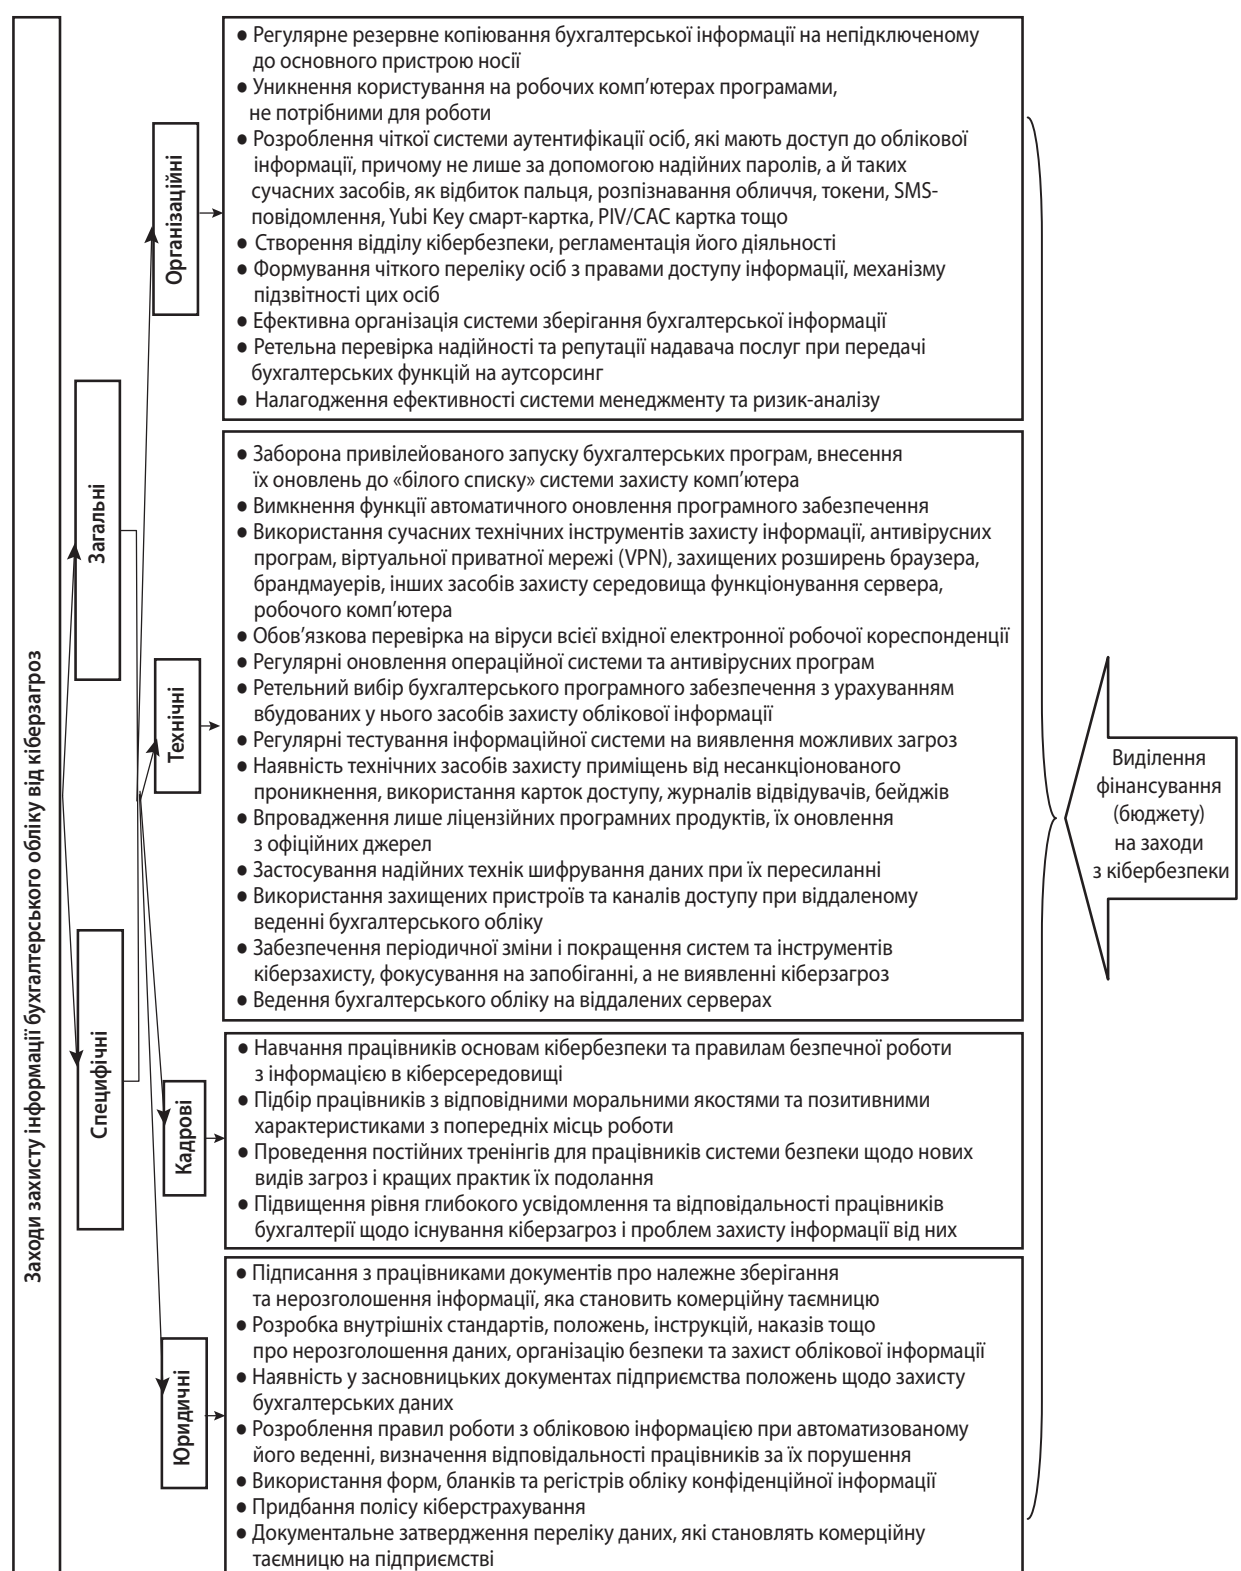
Заходи захисту інформації бухгалтерського обліку від кіберзагроз

Загальні

Специфічні

Організаційні

● Регулярне резервне копіювання бухгалтерської інформації на непідключеному до основного пристрою носії
● Уникнення користування на робочих комп'ютерах програмами, не потрібними для роботи
● Розроблення чіткої системи аутентифікації осіб, які мають доступ до облікової інформації, причому не лише за допомогою надійних паролів, а й таких сучасних засобів, як відбиток пальця, розпізнавання обличчя, токени, SMS-повідомлення, Yubi Key смарт-картка, PIV/CAC картка тощо
● Створення відділу кібербезпеки, регламентація його діяльності
● Формування чіткого переліку осіб з правами доступу інформації, механізму підзвітності цих осіб
● Ефективна організація системи зберігання бухгалтерської інформації
● Ретельна перевірка надійності та репутації надавача послуг при передачі бухгалтерських функцій на аутсорсинг
● Налагодження ефективності системи менеджменту та ризик-аналізу

Технічні

● Заборона привілейованого запуску бухгалтерських програм, внесення їх оновлень до «білого списку» системи захисту комп'ютера
● Вимкнення функції автоматичного оновлення програмного забезпечення
● Використання сучасних технічних інструментів захисту інформації, антивірусних програм, віртуальної приватної мережі (VPN), захищених розширень браузера, брандмауерів, інших засобів захисту середовища функціонування сервера, робочого комп'ютера
● Обов'язкова перевірка на віруси всієї вхідної електронної робочої кореспонденції
● Регулярні оновлення операційної системи та антивірусних програм
● Ретельний вибір бухгалтерського програмного забезпечення з урахуванням вбудованих у нього засобів захисту облікової інформації
● Регулярні тестування інформаційної системи на виявлення можливих загроз
● Наявність технічних засобів захисту приміщень від несанкціонованого проникнення, використання карток доступу, журналів відвідувачів, бейджів
● Впровадження лише ліцензійних програмних продуктів, їх оновлення з офіційних джерел
● Застосування надійних технік шифрування даних при їх пересиланні
● Використання захищених пристроїв та каналів доступу при віддаленому веденні бухгалтерського обліку
● Забезпечення періодичної зміни і покращення систем та інструментів кіберзахисту, фокусування на запобіганні, а не виявленні кіберзагроз
● Ведення бухгалтерського обліку на віддалених серверах

Кадрові

● Навчання працівників основам кібербезпеки та правилам безпечної роботи з інформацією в кіберсередовищі
● Підбір працівників з відповідними моральними якостями та позитивними характеристиками з попередніх місць роботи
● Проведення постійних тренінгів для працівників системи безпеки щодо нових видів загроз і кращих практик їх подолання
● Підвищення рівня глибокого усвідомлення та відповідальності працівників бухгалтерії щодо існування кіберзагроз і проблем захисту інформації від них

Юридичні

● Підписання з працівниками документів про належне зберігання та нерозголошення інформації, яка становить комерційну таємницю
● Розробка внутрішніх стандартів, положень, інструкцій, наказів тощо про нерозголошення даних, організацію безпеки та захист облікової інформації
● Наявність у засновницьких документах підприємства положень щодо захисту бухгалтерських даних
● Розроблення правил роботи з обліковою інформацією при автоматизованому його веденні, визначення відповідальності працівників за їх порушення
● Використання форм, бланків та регістрів обліку конфіденційної інформації
● Придбання полісу кіберстрахування
● Документальне затвердження переліку даних, які становлять комерційну таємницю на підприємстві

Виділення фінансування (бюджету) на заходи з кібербезпеки